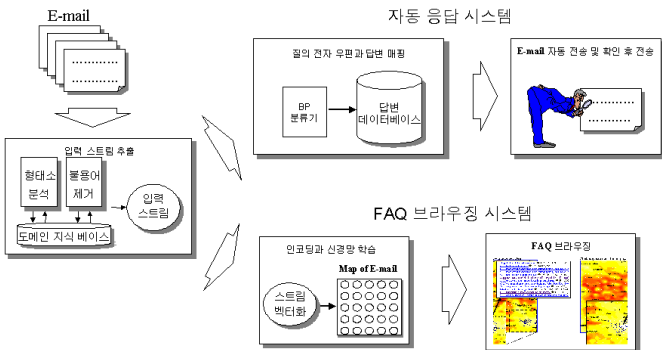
E-email

자동 응답 시스템

질의 전자 우편과 답변 매칭

BP 분류기

답변 데이터베이스

E-mail 자동 전송 및 확인 후 전송

입력 스트림 추출

형태소 분석

불용어 제거

입력 스트림

도메인 지식 베이스

FAQ 브라우징 시스템

인코딩과 신경망 학습

Map of E-mail

스트림 벡터화

FAQ 브라우징